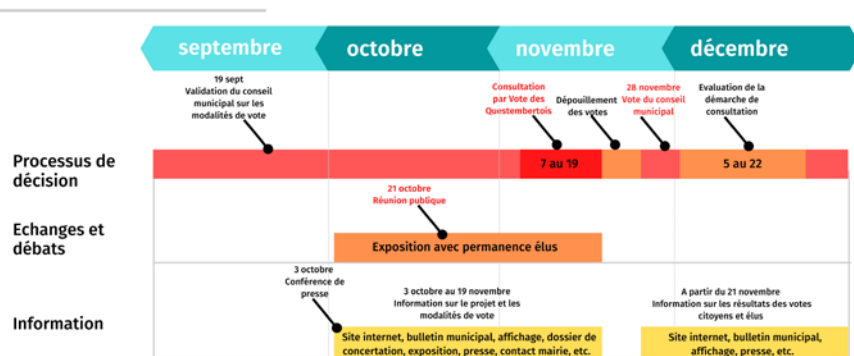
septembre octobre novembre décembre

19 sept
Validation du conseil municipal sur les modalités de vote

Consultation par Vote des Questembertois

Dépouillement des votes

28 novembre
Vote du conseil municipal

Evaluation de la démarche de consultation

Processus de décision

7 au 19

5 au 22

21 octobre
Réunion publique

Echanges et débats

Exposition avec permanence élus

3 octobre
Conférence de presse

3 octobre au 19 novembre
Information sur le projet et les modalités de vote

A partir du 21 novembre
Information sur les résultats des votes citoyens et élus

Information

Site internet, bulletin municipal, affichage, dossier de concertation, exposition, presse, contact mairie, etc.

Site internet, bulletin municipal, affichage, presse, etc.